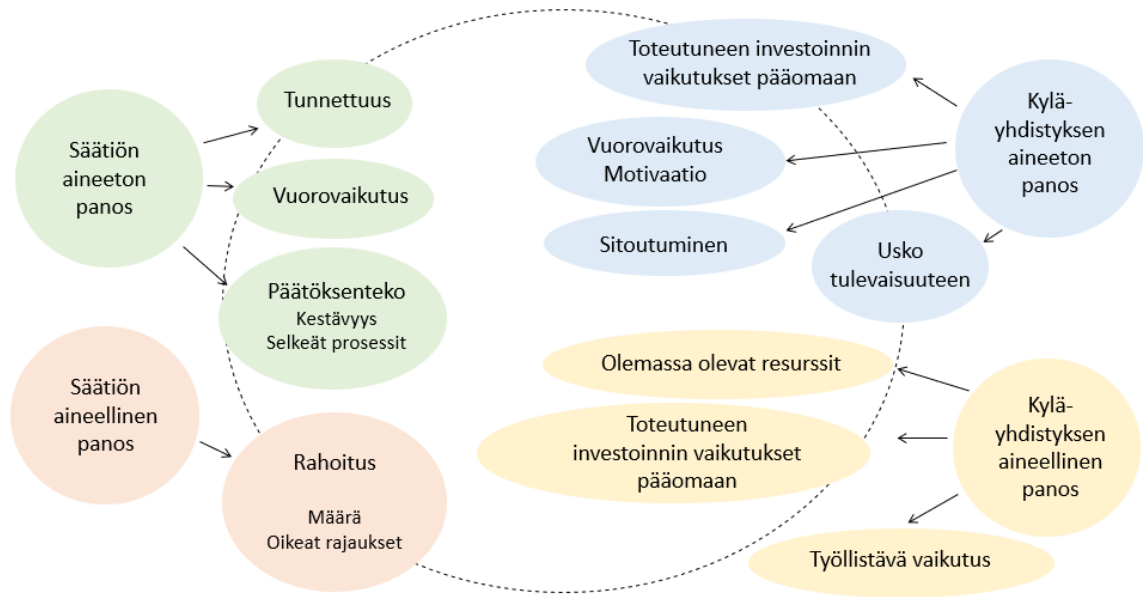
Säätiön aineeton panos

Tunnettuus

Vuorovaikutus

Päätöksenteko
Kestävyys
Selkeät prosessit

Säätiön aineellinen panos

Rahoitus

Määrä
Oikeat rajaukset

Toteutuneen investoinnin vaikutukset pääomaan

Vuorovaikutus
Motivaatio

Sitoutuminen

Usko tulevaisuuteen

Kylä-yhdistyksen aineeton panos

Olemassa olevat resurssit

Toteutuneen investoinnin vaikutukset pääomaan

Kylä-yhdistyksen aineellinen panos

Työllistävä vaikutus